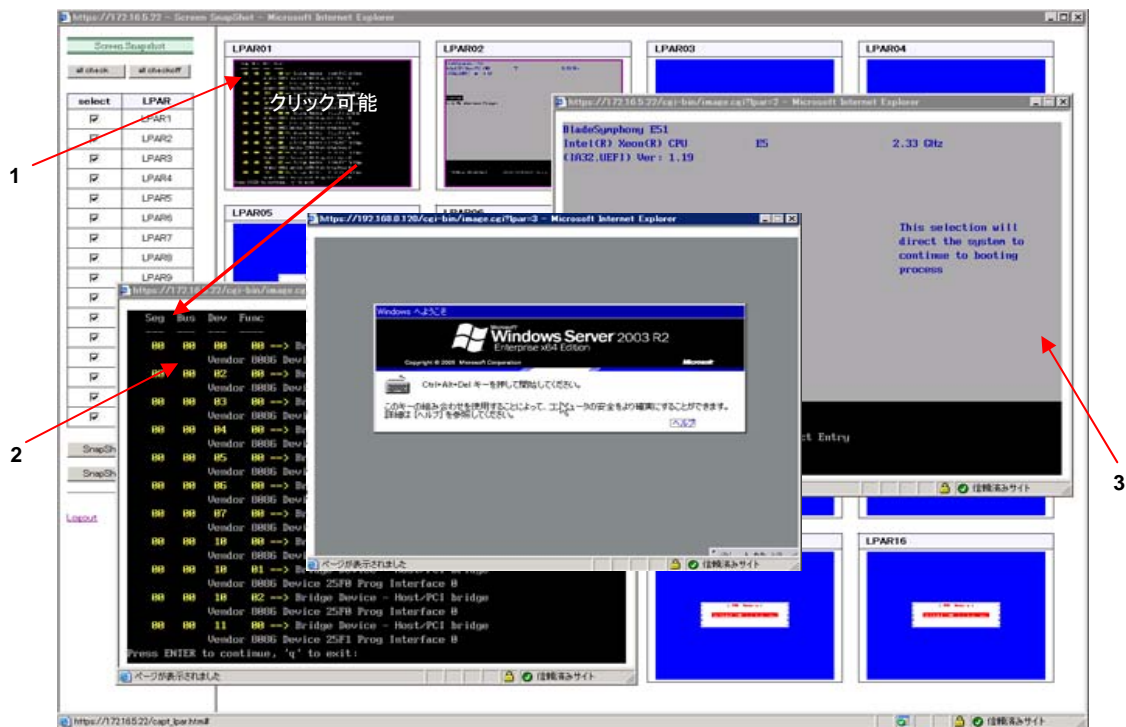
https://172.16.5.22 - Screen SnapShot - Microsoft Internet Explorer

Screen Snapshot
all check　all checkoff

| select | LPAR |
|---|---|
| ☑ | LPAR1 |
| ☑ | LPAR2 |
| ☑ | LPAR3 |
| ☑ | LPAR4 |
| ☑ | LPAR5 |
| ☑ | LPAR6 |
| ☑ | LPAR7 |
| ☑ | LPAR8 |
| ☑ | LPAR9 |

SnapSh
SnapSh

Logout

LPAR01　LPAR02　LPAR03　LPAR04
LPAR05
LPAR16

クリック可能

1
2
3

https://172.16.5.22/cgi-bin/image.cgi?lpar=2 - Microsoft Internet Explorer
BladeSymphony E51
Intel(R) Xeon(R) CPU　E5　2.33 GHz
(IA32,UEFI) Ver: 1.19

This selection will direct the system to continue to booting process

ct Entry
信頼済みサイト

https://192.168.0.120/cgi-bin/image.cgi?lpar=3 - Microsoft Internet Explorer
Windows へようこそ
Windows Server 2003 R2
Enterprise x64 Edition
Copyright © 2005 Microsoft Corporation
Microsoft
Ctrl+Alt+Del キーを押して開始してください。
このキーの組み合わせを使用することによって、コンピュータの安全をより確実にすることができます。詳細は [ヘルプ] を参照してください。
ヘルプ
ページが表示されました　信頼済みサイト

https://172.16.5.22/cgi-bin/image.cgi
Seg　Bus　Dev　Func
00　00　00　00 ==> Br
Vendor 8086 Devi
00　00　02　00 ==> Br
Vendor 8086 Devi
00　00　03　00 ==> Br
Vendor 8086 Devi
00　00　04　00 ==> Br
Vendor 8086 Devi
00　00　05　00 ==> Br
Vendor 8086 Devi
00　00　06　00 ==> Br
Vendor 8086 Devi
00　00　07　00 ==> Br
Vendor 8086 Devi
00　00　10　00 ==> Br
Vendor 8086 Devi
00　00　10　01 ==> Bridge
Vendor 8086 Device 25F0 Prog Interface 0
00　00　10　02 ==> Bridge Device - Host/PCI bridge
Vendor 8086 Device 25F0 Prog Interface 0
00　00　11　00 ==> Bridge Device - Host/PCI bridge
Vendor 8086 Device 25F1 Prog Interface 0
Press ENTER to continue, 'q' to exit:
ページが表示されました　信頼済みサイト

https://172.16.5.22/capt_lpar.html#　信頼済みサイト